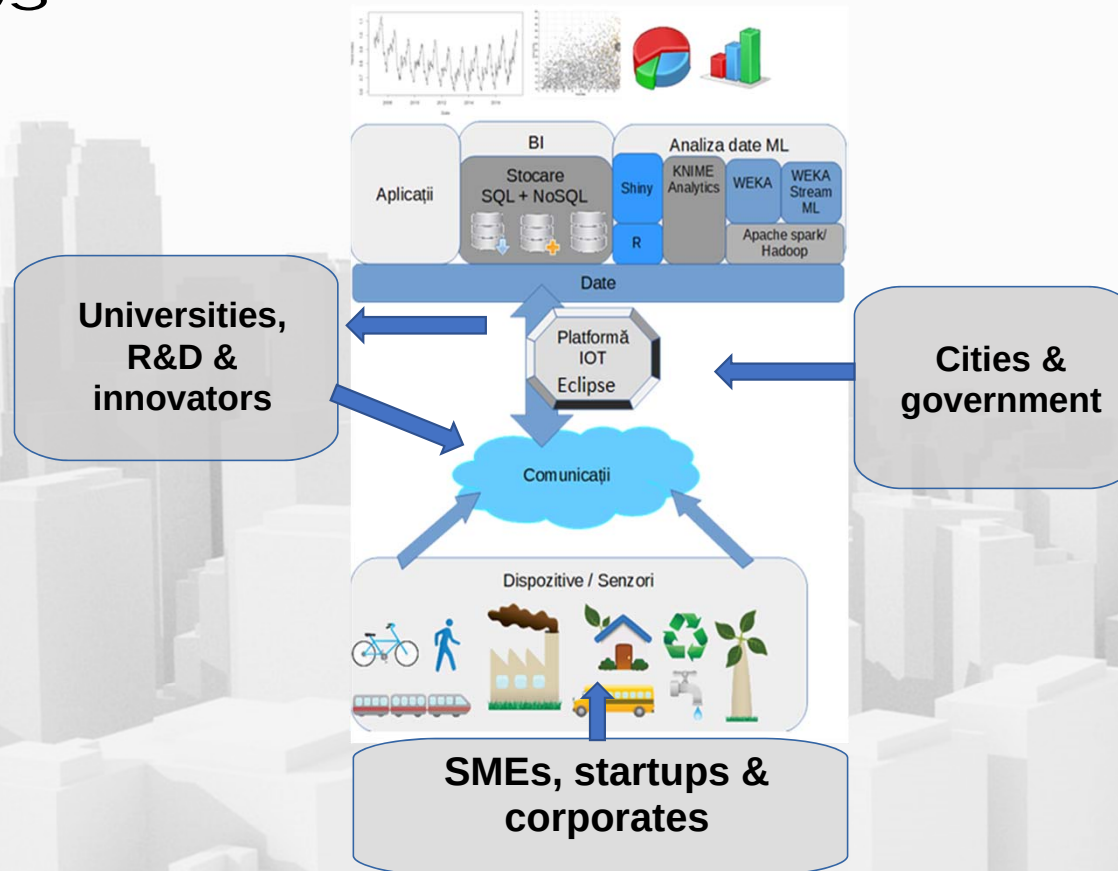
Aplicații

BI

Stocare SQL + NoSQL

Analiza date ML

Shiny

R

KNIME Analytics

WEKA

WEKA Stream ML

Apache spark/ Hadoop

Date

Universities, R&D & innovators

Platformă IOT Eclipse

Cities & government

Comunicații

Dispozitive / Senzori

SMEs, startups & corporates